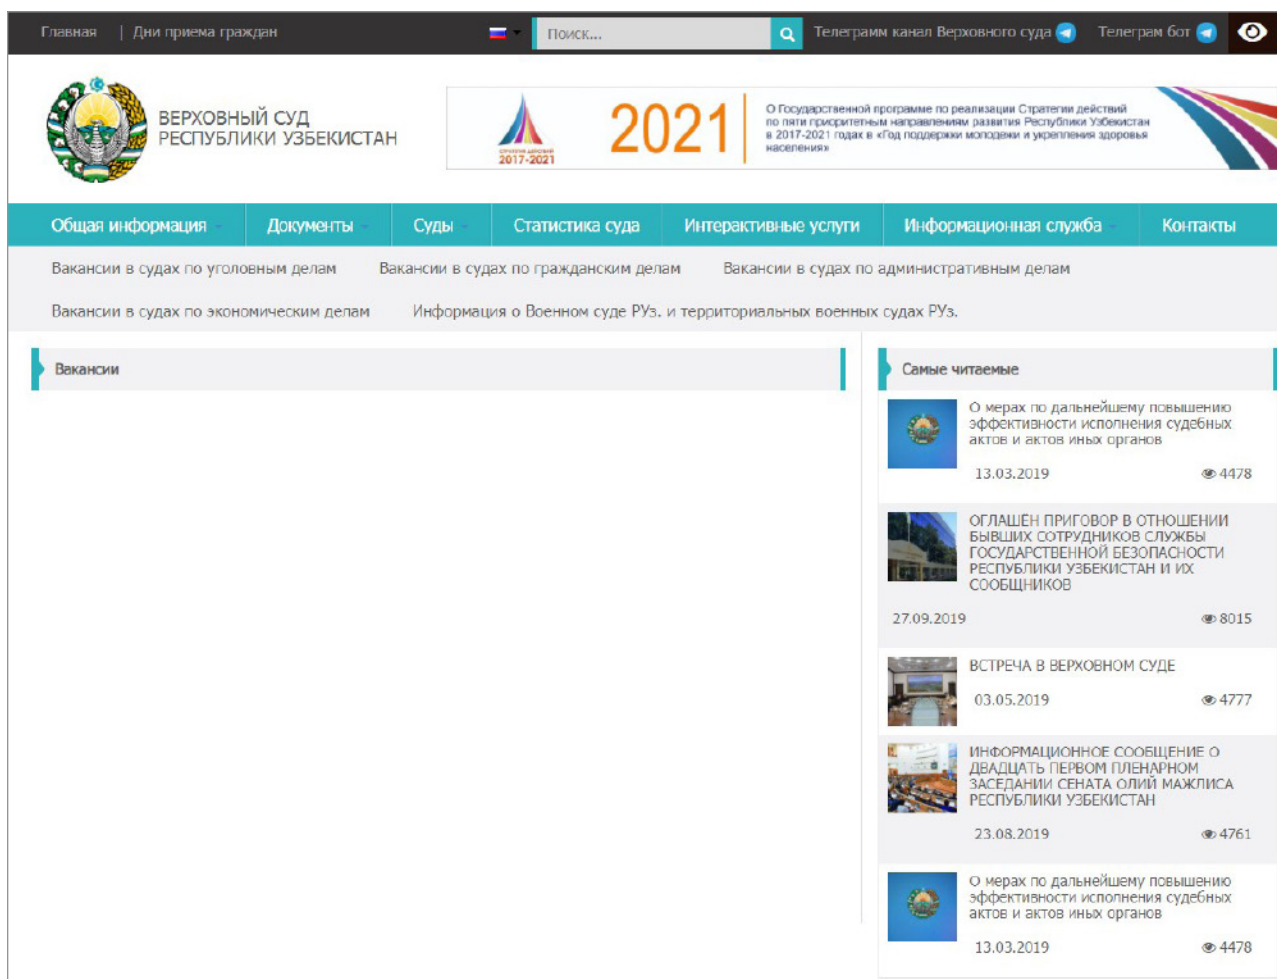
Главная | Дни приема граждан

Поиск...

Телеграмм канал Верховного суда Телеграм бот

ВЕРХОВНЫЙ СУД РЕСПУБЛИКИ УЗБЕКИСТАН

2017-2021

2021

О Государственной программе по реализации Стратегии действий по пяти приоритетным направлениям развития Республики Узбекистан в 2017-2021 годах в «Год поддержки молодежи и укрепления здоровья населения»

Общая информация | Документы | Суды | Статистика суда | Интерактивные услуги | Информационная служба | Контакты

Вакансии в судах по уголовным делам | Вакансии в судах по гражданским делам | Вакансии в судах по административным делам

Вакансии в судах по экономическим делам | Информация о Военном суде РУз. и территориальных военных судах РУз.

Вакансии

Самые читаемые

О мерах по дальнейшему повышению эффективности исполнения судебных актов и актов иных органов

13.03.2019 4478

ОГЛАШЕН ПРИГОВОР В ОТНОШЕНИИ БЫВШИХ СОТРУДНИКОВ СЛУЖБЫ ГОСУДАРСТВЕННОЙ БЕЗОПАСНОСТИ РЕСПУБЛИКИ УЗБЕКИСТАН И ИХ СООБЩНИКОВ

27.09.2019 8015

ВСТРЕЧА В ВЕРХОВНОМ СУДЕ

03.05.2019 4777

ИНФОРМАЦИОННОЕ СООБЩЕНИЕ О ДВАДЦАТЬ ПЕРВОМ ПЛЕНАРНОМ ЗАСЕДАНИИ СЕНАТА ОЛИЙ МАЖЛИСА РЕСПУБЛИКИ УЗБЕКИСТАН

23.08.2019 4761

О мерах по дальнейшему повышению эффективности исполнения судебных актов и актов иных органов

13.03.2019 4478